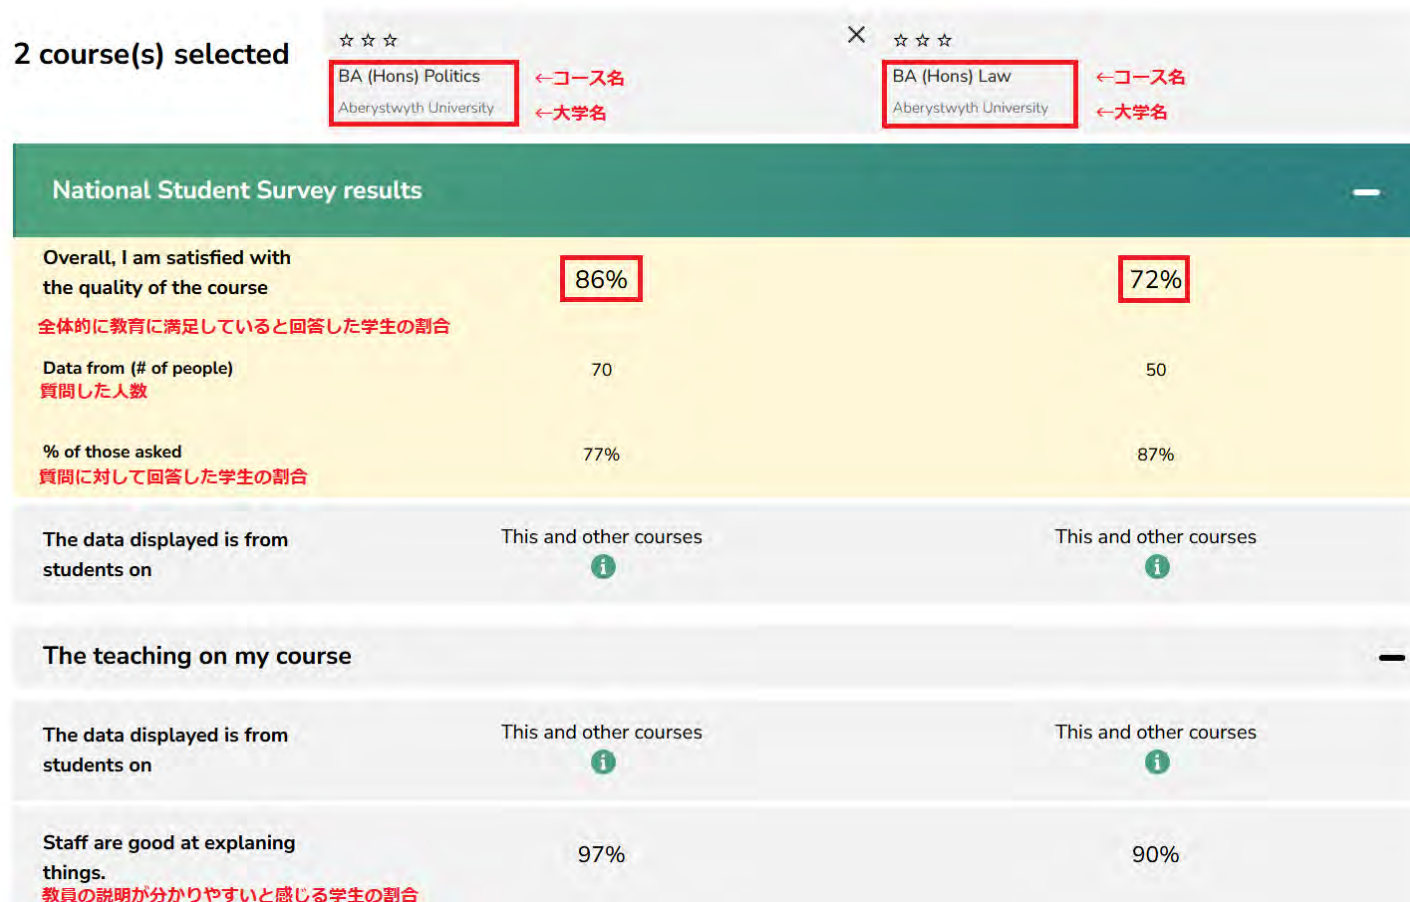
2 course(s) selected

☆ ☆ ☆
BA (Hons) Politics
Aberystwyth University
←コース名
←大学名

×

☆ ☆ ☆
BA (Hons) Law
Aberystwyth University
←コース名
←大学名

National Student Survey results

| | | |
|---|---|---|
| Overall, I am satisfied with the quality of the course 全体的に教育に満足していると回答した学生の割合 | 86% | 72% |
| Data from (# of people) 質問した人数 | 70 | 50 |
| % of those asked 質問に対して回答した学生の割合 | 77% | 87% |
| The data displayed is from students on | This and other courses | This and other courses |

The teaching on my course

| | | |
|---|---|---|
| The data displayed is from students on | This and other courses | This and other courses |
| Staff are good at explaning things. 教員の説明が分かりやすいと感じる学生の割合 | 97% | 90% |